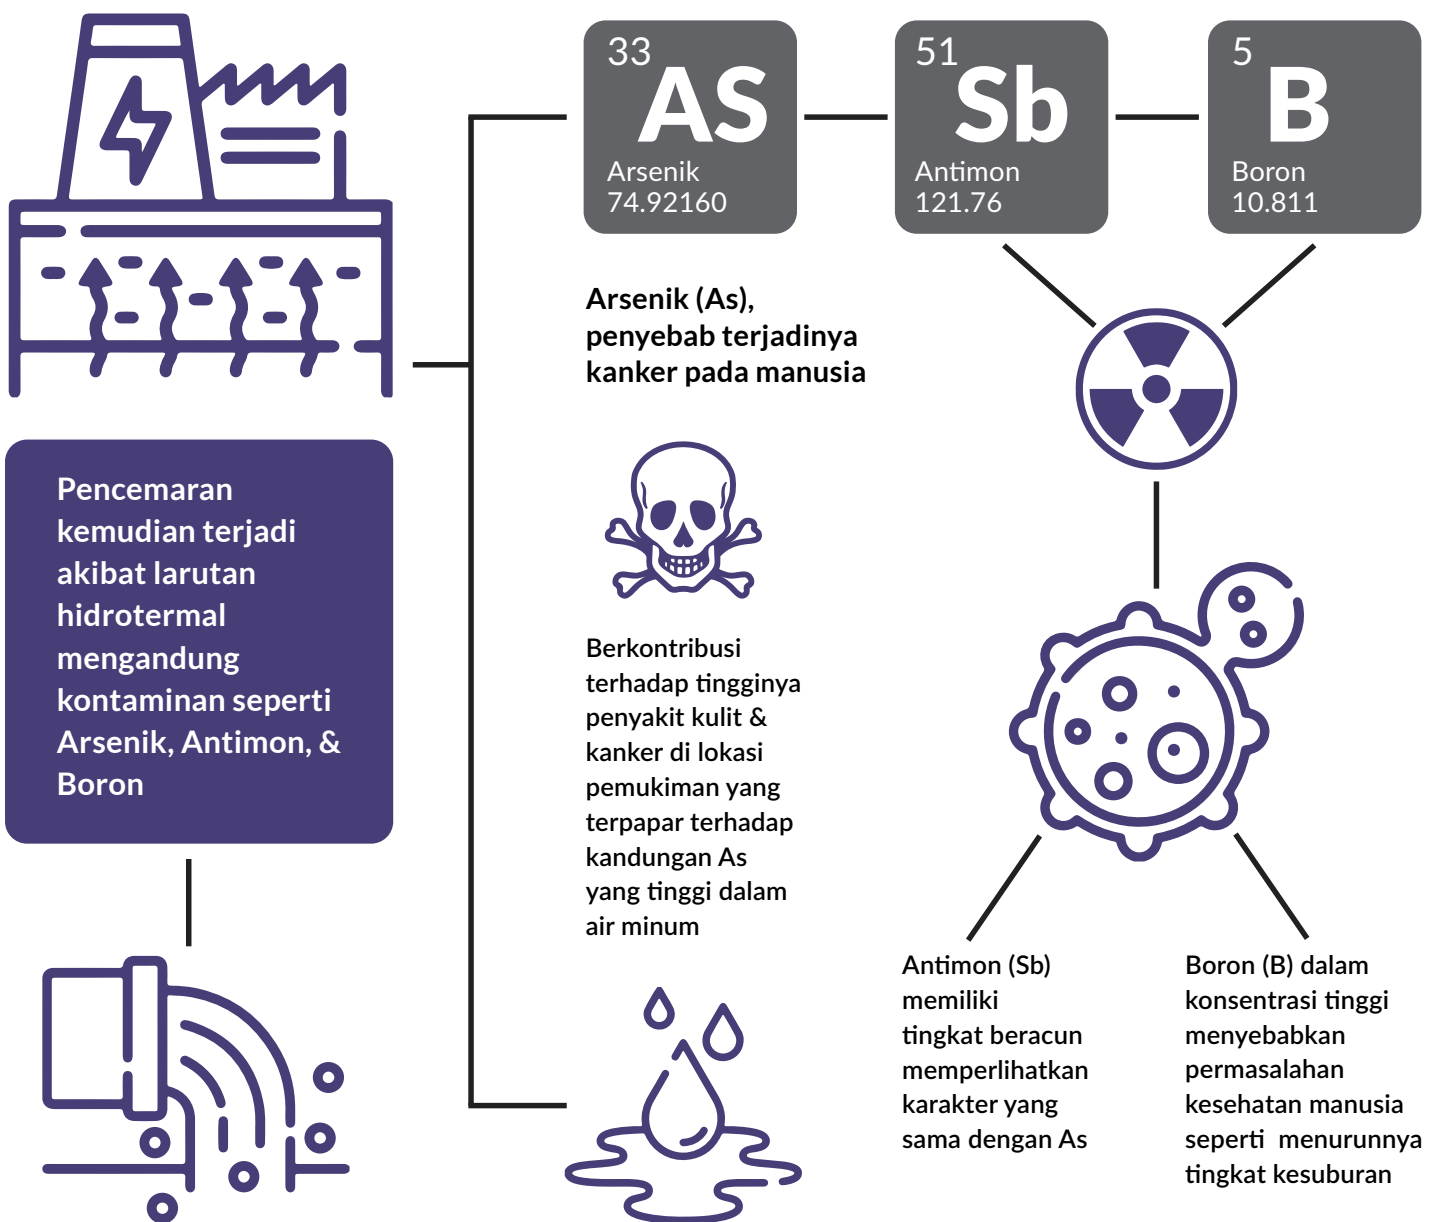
33
AS
Arsenik
74.92160

51
Sb
Antimon
121.76

5
B
Boron
10.811

Pencemaran kemudian terjadi akibat larutan hidrotermal mengandung kontaminan seperti Arsenik, Antimon, & Boron

Arsenik (As), penyebab terjadinya kanker pada manusia

Berkontribusi terhadap tingginya penyakit kulit & kanker di lokasi pemukiman yang terpapar terhadap kandungan As yang tinggi dalam air minum

Antimon (Sb) memiliki tingkat beracun memperlihatkan karakter yang sama dengan As

Boron (B) dalam konsentrasi tinggi menyebabkan permasalahan kesehatan manusia seperti menurunnya tingkat kesuburan